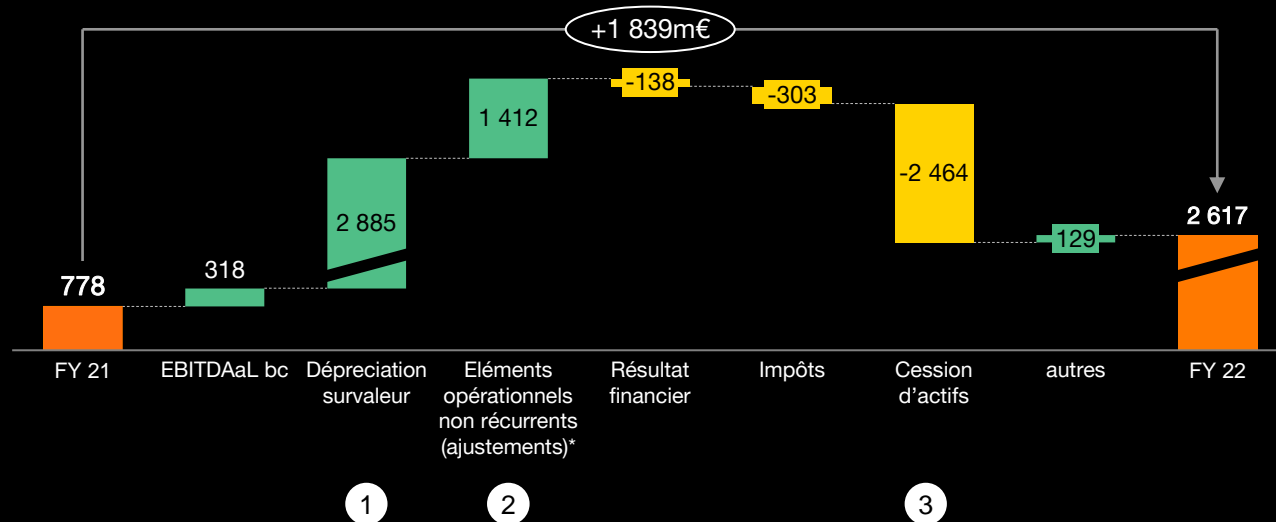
+1 839m€

778
318
2 885
1 412
-138
-303
-2 464
129
2 617

FY 21
EBITDAaL bc
Dépreciation survaleur
Eléments opérationnels non récurrents (ajustements)*
Résultat financier
Impôts
Cession d'actifs
autres
FY 22

1
2
3